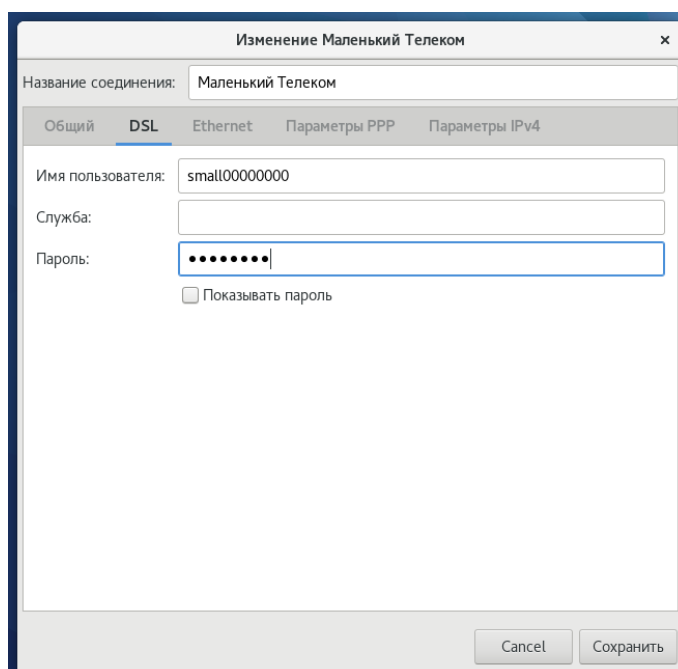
Изменение Маленький Телеком ×

Название соединения: Маленький Телеком

Общий DSL Ethernet Параметры PPP Параметры IPv4

Имя пользователя: small00000000

Служба:

Пароль: ••••••••

Показывать пароль

Cancel Сохранить